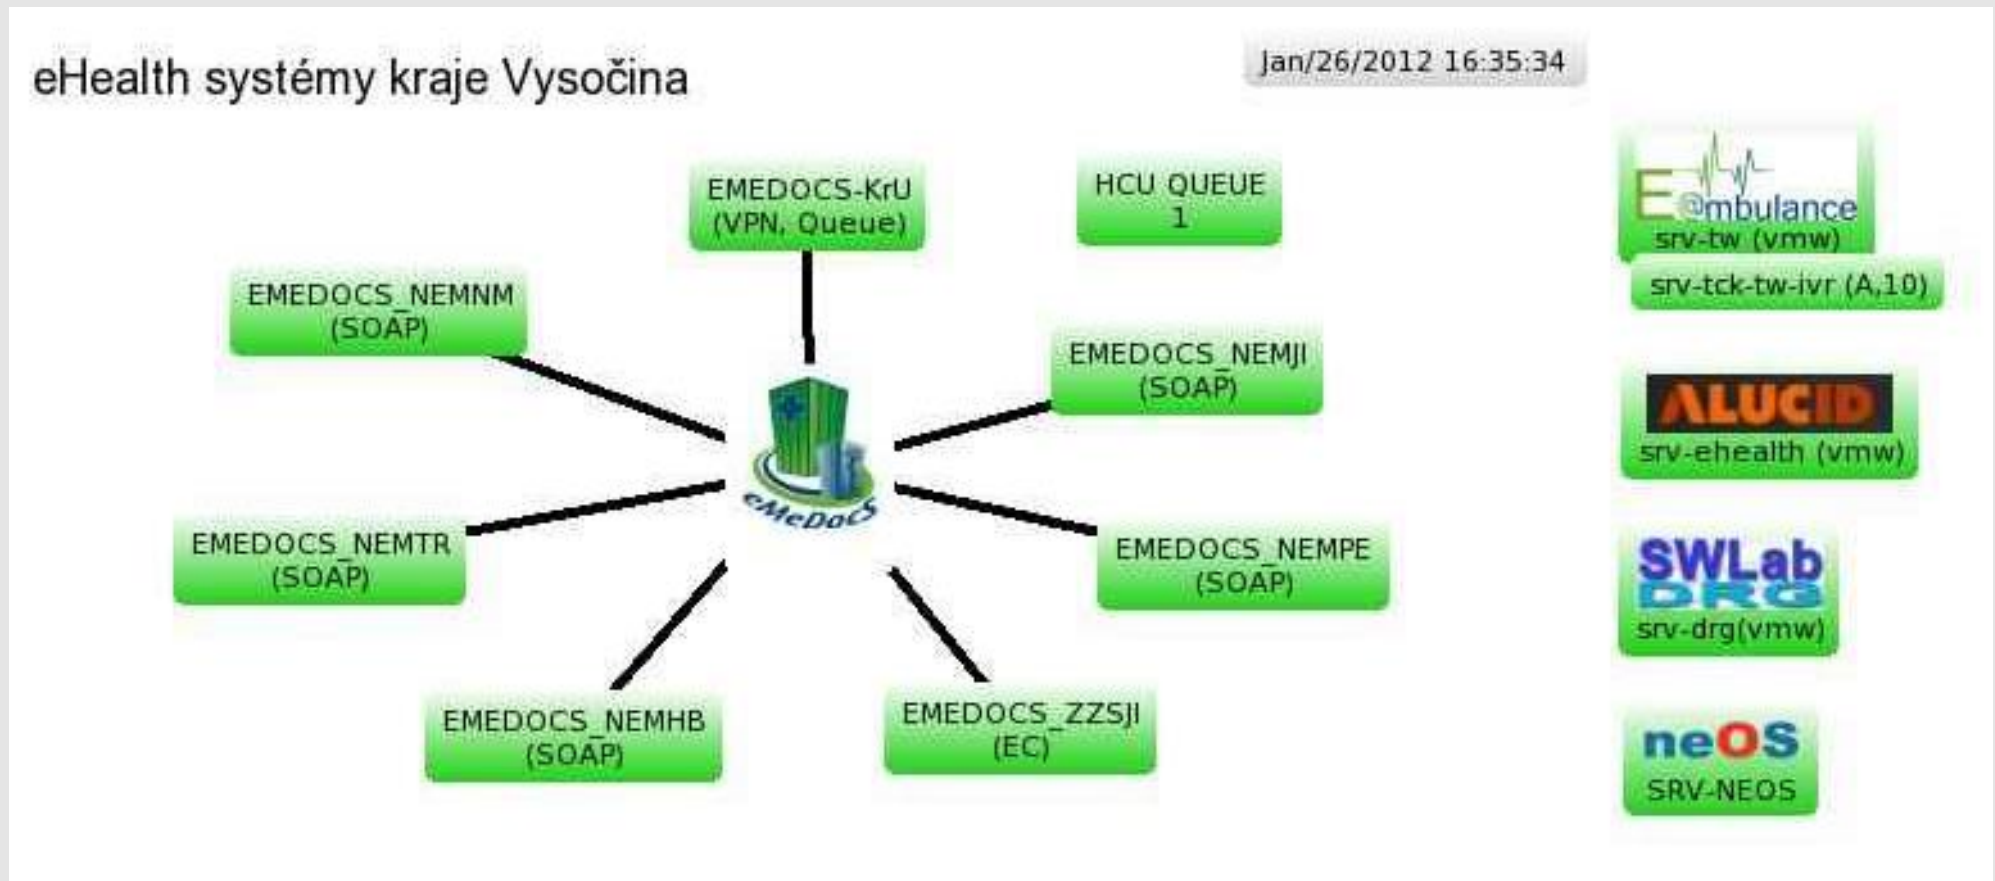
eHealth systémy kraje Vysočina

Jan/26/2012 16:35:34

EMEDOCS-KrU
(VPN, Queue)

HCU QUEUE
1

E@mbulance
srv-tw (vmw)

srv-tck-tw-ivr (A,10)

EMEDOCS_NEMNM
(SOAP)

EMEDOCS_NEMJI
(SOAP)

ALUCID
srv-ehealth (vmw)

eMeDocS

EMEDOCS_NEMTR
(SOAP)

EMEDOCS_NEMPE
(SOAP)

SWLab
DRG
srv-drg(vmw)

EMEDOCS_NEMHB
(SOAP)

EMEDOCS_ZZSJI
(EC)

neOS
SRV-NEOS